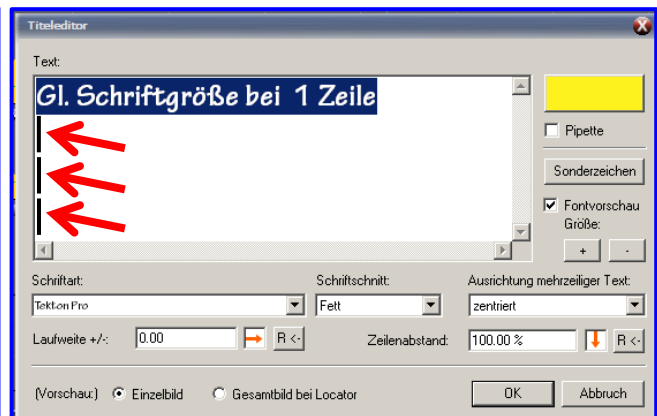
Titeleditor

Text:

Gl. Schriftgröße bei 1 Zeile

Pipette

Sonderzeichen

Fontvorschau

Größe:

+ -

Schriftart:

Tekton Pro

Schriftschnitt:

Fett

Ausrichtung mehrzeiliger Text:

zentriert

Laufweite +/-: 0.00 R <-

Zeilenabstand: 100.00 % R <-

(Vorschau:) Einzelbild Gesamtbild bei Locator

OK

Abbruch